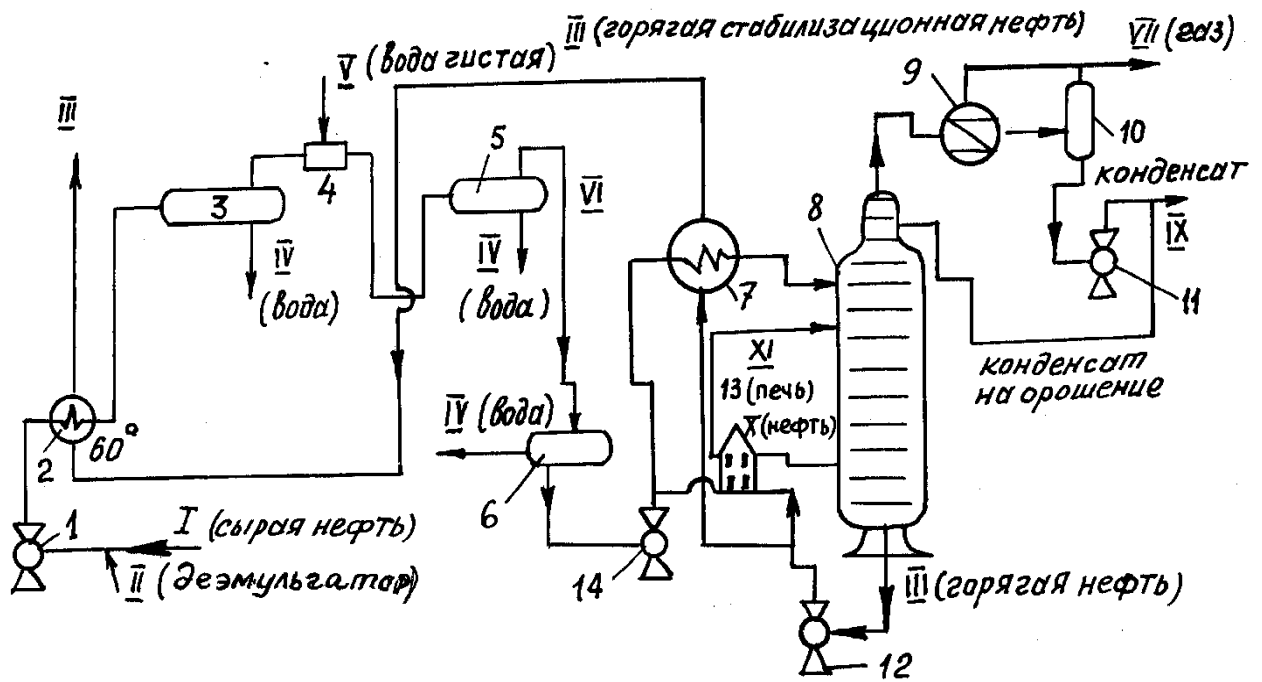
III (горягая стабилизационная нефть)
V (Вода гистая)
VII (газ)
III
9
10
конденсат
3
4
5
VI
8
IV
(Вода)
IV
(Вода)
IX
7
11
XI
13 (печь)
X (нефть)
конденсат на орошение
2
60°
IV (Вода)
6
1
I (сырая нефть)
II (деэмульгатор)
14
III (горягая нефть)
12